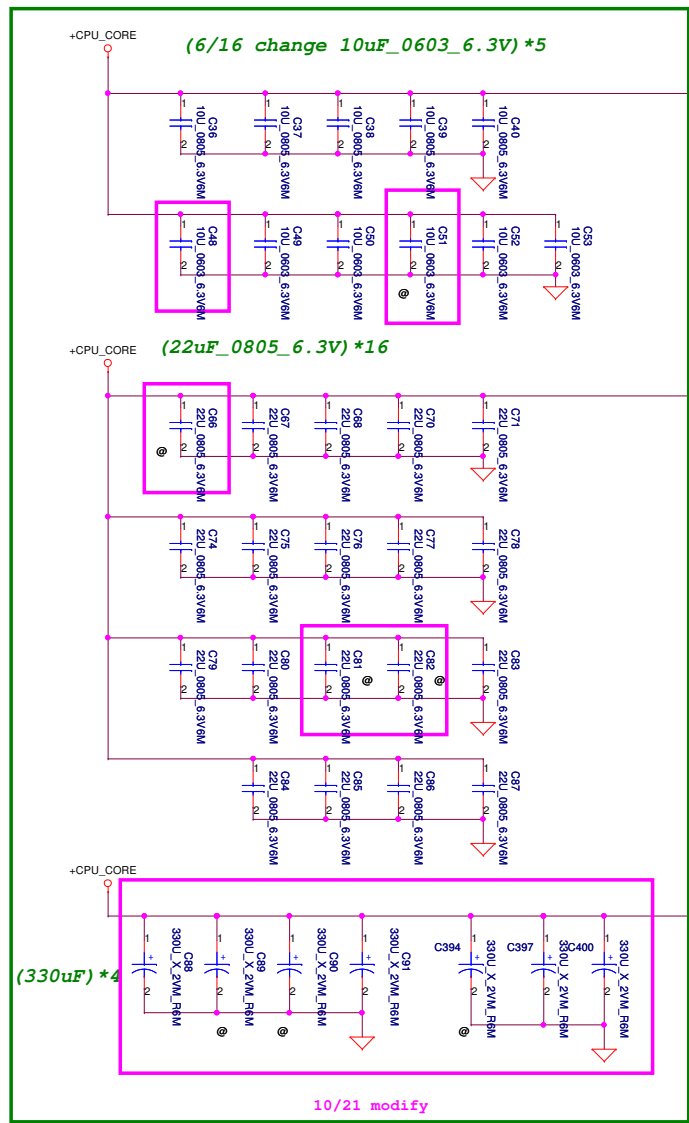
+CPU_CORE

(6/16 change 10uF_0603_6.3V)*5

1 C36 10U_0805_6.3V6M 2
1 C37 10U_0805_6.3V6M 2
1 C38 10U_0805_6.3V6M 2
1 C39 10U_0805_6.3V6M 2
1 C40 10U_0805_6.3V6M 2

1 C48 10U_0603_6.3V6M 2
1 C49 10U_0805_6.3V6M 2
1 C50 10U_0805_6.3V6M 2
1 C51 10U_0603_6.3V6M 2 @
1 C52 10U_0805_6.3V6M 2
1 C53 10U_0805_6.3V6M 2

+CPU_CORE

(22uF_0805_6.3V)*16

1 C66 22U_0805_6.3V6M 2 @
1 C67 22U_0805_6.3V6M 2
1 C68 22U_0805_6.3V6M 2
1 C70 22U_0805_6.3V6M 2
1 C71 22U_0805_6.3V6M 2

1 C74 22U_0805_6.3V6M 2
1 C75 22U_0805_6.3V6M 2
1 C76 22U_0805_6.3V6M 2
1 C77 22U_0805_6.3V6M 2
1 C78 22U_0805_6.3V6M 2

1 C79 22U_0805_6.3V6M 2
1 C80 22U_0805_6.3V6M 2
1 C81 22U_0805_6.3V6M 2 @
1 C82 22U_0805_6.3V6M 2 @
1 C83 22U_0805_6.3V6M 2

1 C84 22U_0805_6.3V6M 2
1 C85 22U_0805_6.3V6M 2
1 C86 22U_0805_6.3V6M 2
1 C87 22U_0805_6.3V6M 2

+CPU_CORE

(330uF)*4

1 + C88 330U_X_2VM_R6M 2
1 + C89 330U_X_2VM_R6M 2 @
1 + C90 330U_X_2VM_R6M 2 @
1 + C91 330U_X_2VM_R6M 2
C394 1 + 330U_X_2VM_R6M 2 @
C397 1 + 330U_X_2VM_R6M 2
C400 1 + 330U_X_2VM_R6M 2

10/21 modify